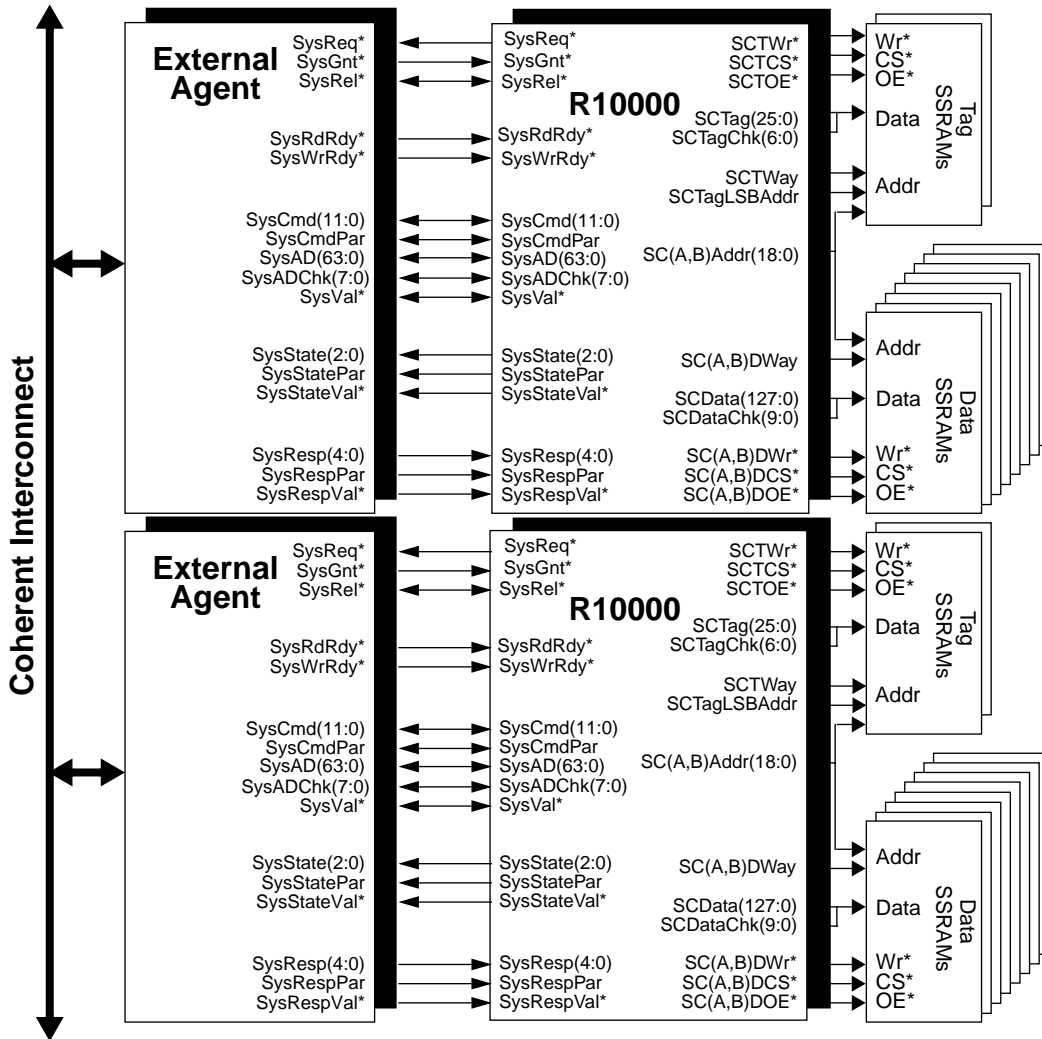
Coherent Interconnect

External Agent

SysReq*
SysGnt*
SysRel*

SysRdRdy*
SysWrRdy*

SysCmd(11:0)
SysCmdPar
SysAD(63:0)
SysADChk(7:0)
SysVal*

SysState(2:0)
SysStatePar
SysStateVal*

SysResp(4:0)
SysRespPar
SysRespVal*

R10000

SysReq*
SysGnt*
SysRel*

SysRdRdy*
SysWrRdy*

SysCmd(11:0)
SysCmdPar
SysAD(63:0)
SysADChk(7:0)
SysVal*

SysState(2:0)
SysStatePar
SysStateVal*

SysResp(4:0)
SysRespPar
SysRespVal*

SCTWr*
SCTCS*
SCTOE*
SCTag(25:0)
SCTagChk(6:0)
SCTWay
SCTagLSBAddr
SC(A,B)Addr(18:0)
SC(A,B)DWay
SCData(127:0)
SCDataChk(9:0)
SC(A,B)DWr*
SC(A,B)DCS*
SC(A,B)DOE*

Wr*
CS*
OE*
Data
Addr
Tag SSRAMs

Addr
Data
Wr*
CS*
OE*
Data SSRAMs

External Agent

SysReq*
SysGnt*
SysRel*

SysRdRdy*
SysWrRdy*

SysCmd(11:0)
SysCmdPar
SysAD(63:0)
SysADChk(7:0)
SysVal*

SysState(2:0)
SysStatePar
SysStateVal*

SysResp(4:0)
SysRespPar
SysRespVal*

R10000

SysReq*
SysGnt*
SysRel*

SysRdRdy*
SysWrRdy*

SysCmd(11:0)
SysCmdPar
SysAD(63:0)
SysADChk(7:0)
SysVal*

SysState(2:0)
SysStatePar
SysStateVal*

SysResp(4:0)
SysRespPar
SysRespVal*

SCTWr*
SCTCS*
SCTOE*
SCTag(25:0)
SCTagChk(6:0)
SCTWay
SCTagLSBAddr
SC(A,B)Addr(18:0)
SC(A,B)DWay
SCData(127:0)
SCDataChk(9:0)
SC(A,B)DWr*
SC(A,B)DCS*
SC(A,B)DOE*

Wr*
CS*
OE*
Data
Addr
Tag SSRAMs

Addr
Data
Wr*
CS*
OE*
Data SSRAMs